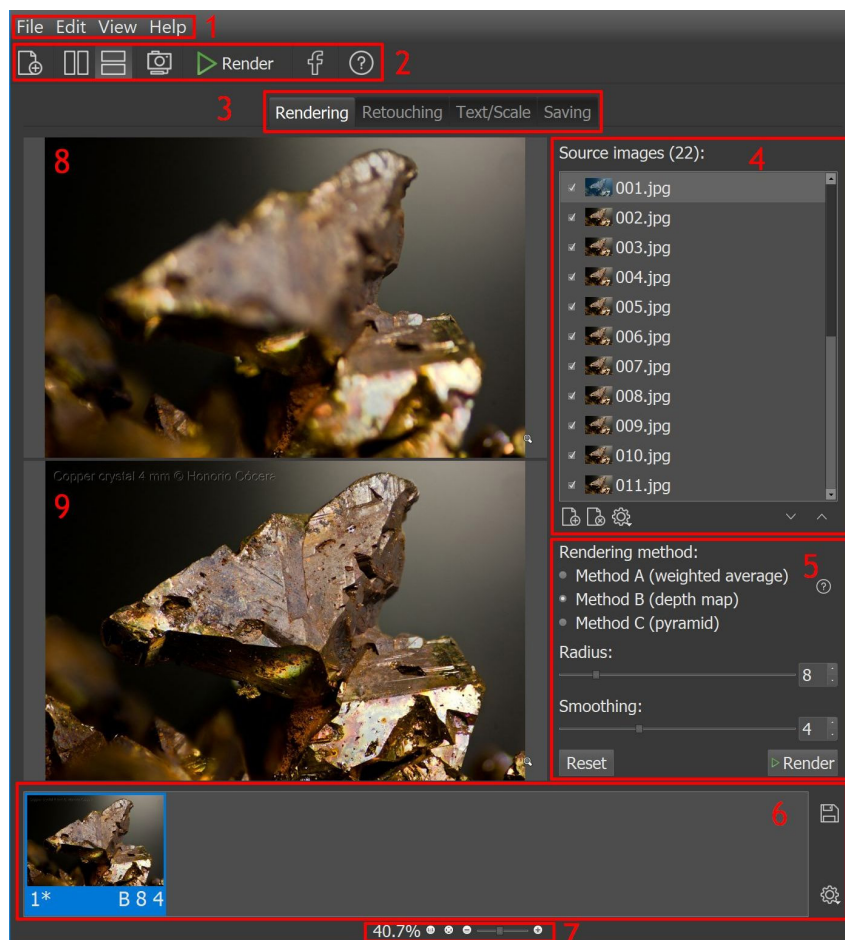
File Edit View Help 1

Render 2

3 Rendering Retouching Text/Scale Saving

8

Copper crystal 4 mm © Honorio Cócera

9

Source images (22): 4

001.jpg
002.jpg
003.jpg
004.jpg
005.jpg
006.jpg
007.jpg
008.jpg
009.jpg
010.jpg
011.jpg

Rendering method: 5
Method A (weighted average)
Method B (depth map)
Method C (pyramid)

Radius:
8

Smoothing:
4

Reset
Render

6

1* B 8 4

40.7% 7